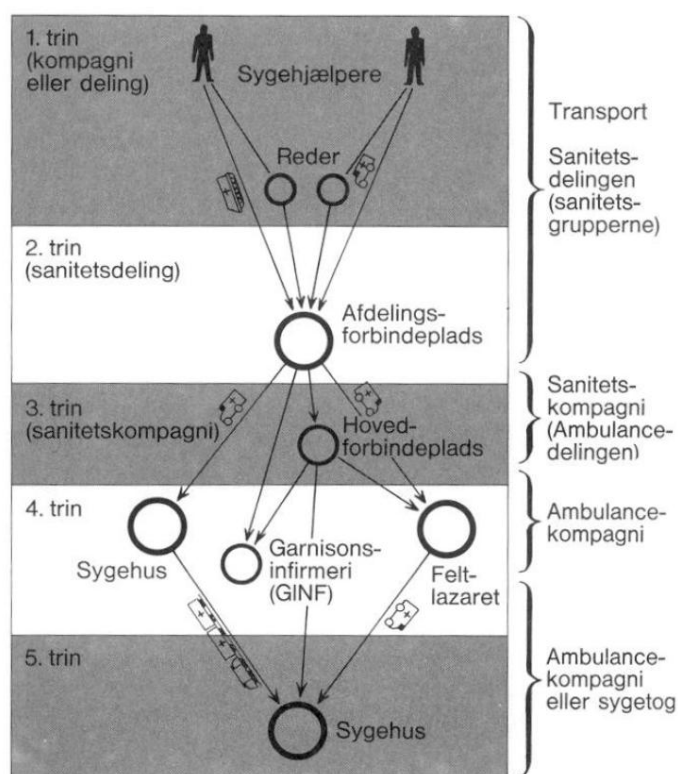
1. trin (kompagni eller deling)

Sygehjælpere

Reder

2. trin (sanitetsdeling)

Afdelingsforbindeplads

3. trin (sanitetskompagni)

Hovedforbindeplads

4. trin

Sygehus

Garnisonsinfirmeri (GINF)

Feltlazaret

5. trin

Sygehus

Transport

Sanitetsdelingen (sanitetsgrupperne)

Sanitetskompagni (Ambulancedelingen)

Ambulancekompagni

Ambulancekompagni eller sygetog